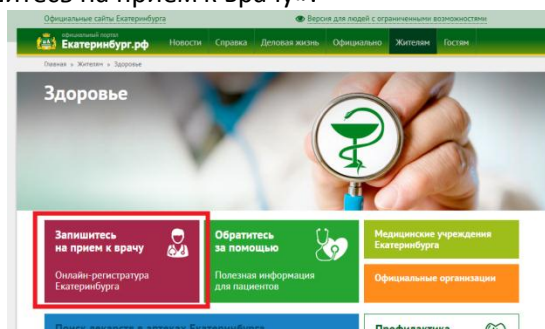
итесь на прием к врачу».

Официальные сайты Екатеринбурга

Версия для людей с ограниченными возможностями

официальный портал
Екатеринбург.рф

Новости Справка Деловая жизнь Официально Жителям Гостям

Главная » Жителям » Здоровье

Здоровье

Запишитесь на прием к врачу

Онлайн-регистратура Екатеринбурга

Обратитесь за помощью

Полезная информация для пациентов

Медицинские учреждения Екатеринбурга

Официальные организации

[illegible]

Профилактика